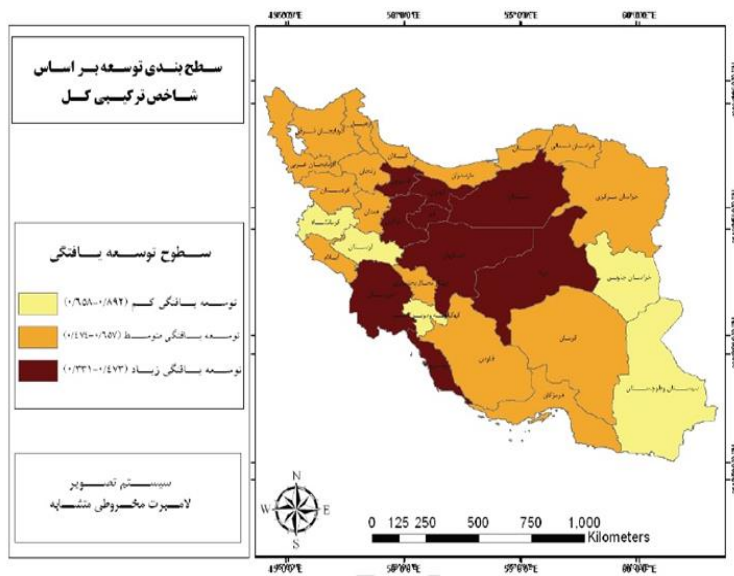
سطح بندی توسعه بر اساس شاخص ترکیبی کل

سطوح توسعه یافتگی

توسعه یافتگی کم (۰/۸۹۲-۰/۶۵۸)

توسعه یافتگی متوسط (۰/۶۵۷-۰/۴۷۴)

توسعه یافتگی زیاد (۰/۴۷۳-۰/۳۳۱)

سیستم تصویر
لامبرت مخروطی متشابه

45°0'0"E
50°0'0"E
55°0'0"E
60°0'0"E

N
W E
S

0 125 250 500 750 1,000 Kilometers

45°0'0"E
50°0'0"E
55°0'0"E
60°0'0"E

آذربایجان شرقی
اردبیل
آذربایجان غربی
گیلان
زنجان
مازندران
گلستان
خراسان شمالی
کردستان
همدان
قزوین
تهران
سمنان
خراسان رضوی
کرمانشاه
لرستان
مرکزی
قم
ایلام
اصفهان
یزد
خراسان جنوبی
خوزستان
چهارمحال و بختیاری
کهگیلویه و بویراحمد
فارس
کرمان
بوشهر
هرمزگان
سیستان و بلوچستان